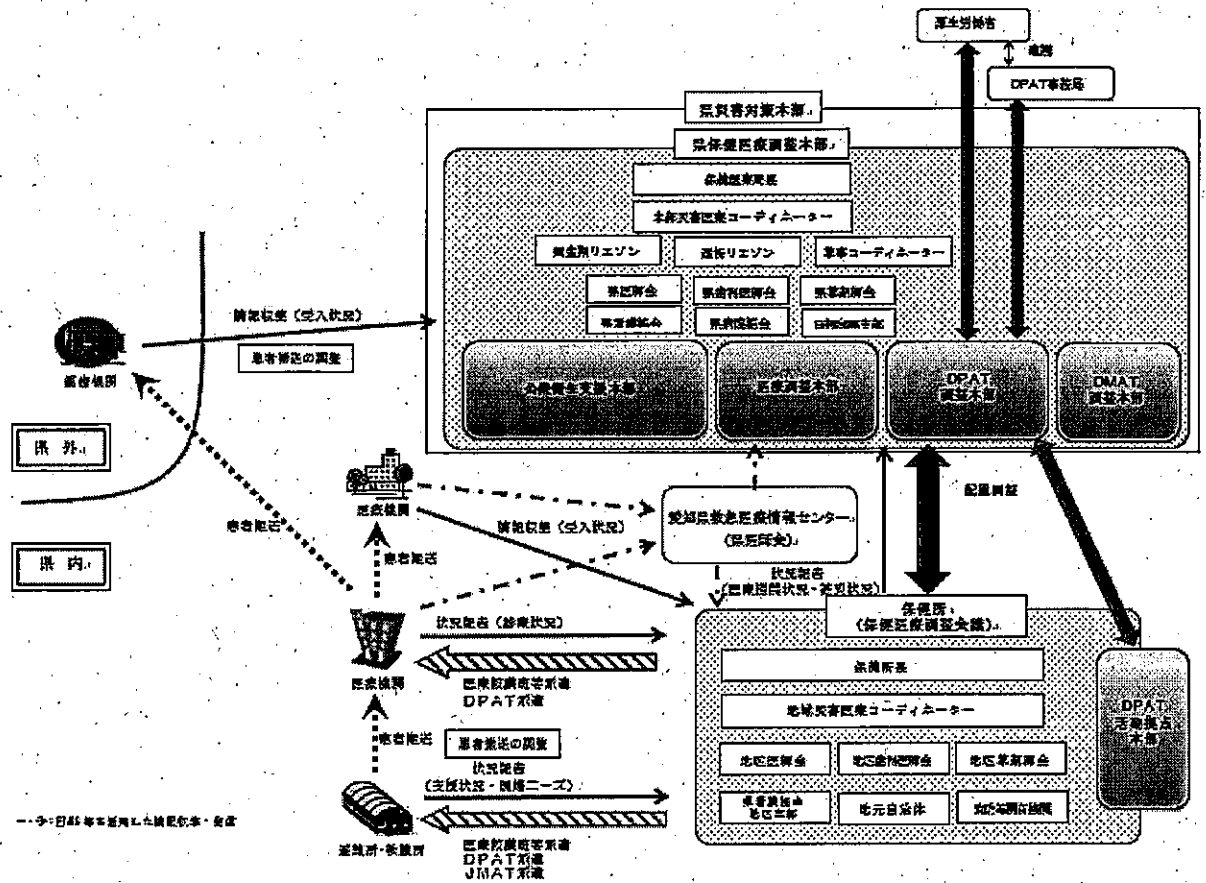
厚生労働省

連携

DPAT事務局

県災害対策本部

県保健医療調整本部

保健医療局長

本部災害医療コーディネーター

自衛隊リエゾン

消防リエゾン

薬事コーディネーター

県医師会

県歯科医師会

県薬剤師会

県看護協会

県病院協会

日赤愛知県支部

保健衛生支援本部

医療調整本部

DPAT調整本部

DMAT調整本部

情報収集（受入状況）

患者搬送の調整

医療機関

県外

県内

患者搬送

医療機関

情報収集（受入状況）

愛知県救急医療情報センター（県医師会）

状況報告（医療機関状況・被災状況）

配置調整

保健所（保健医療調整会議）

患者搬送

状況報告（診療状況）

医療機関

医療救護班等派遣
DPAT派遣

保健所長

地域災害医療コーディネーター

患者搬送

患者搬送の調整

状況報告（支援状況・医療ニーズ）

地区医師会

地区歯科医師会

地区薬剤師会

県看護協会地区支部

地元自治体

災害拠点病院

DPAT活動拠点本部

避難所・救護所

医療救護班等派遣
DPAT派遣
JMAT派遣

→：EMIS等を活用した情報収集・発信